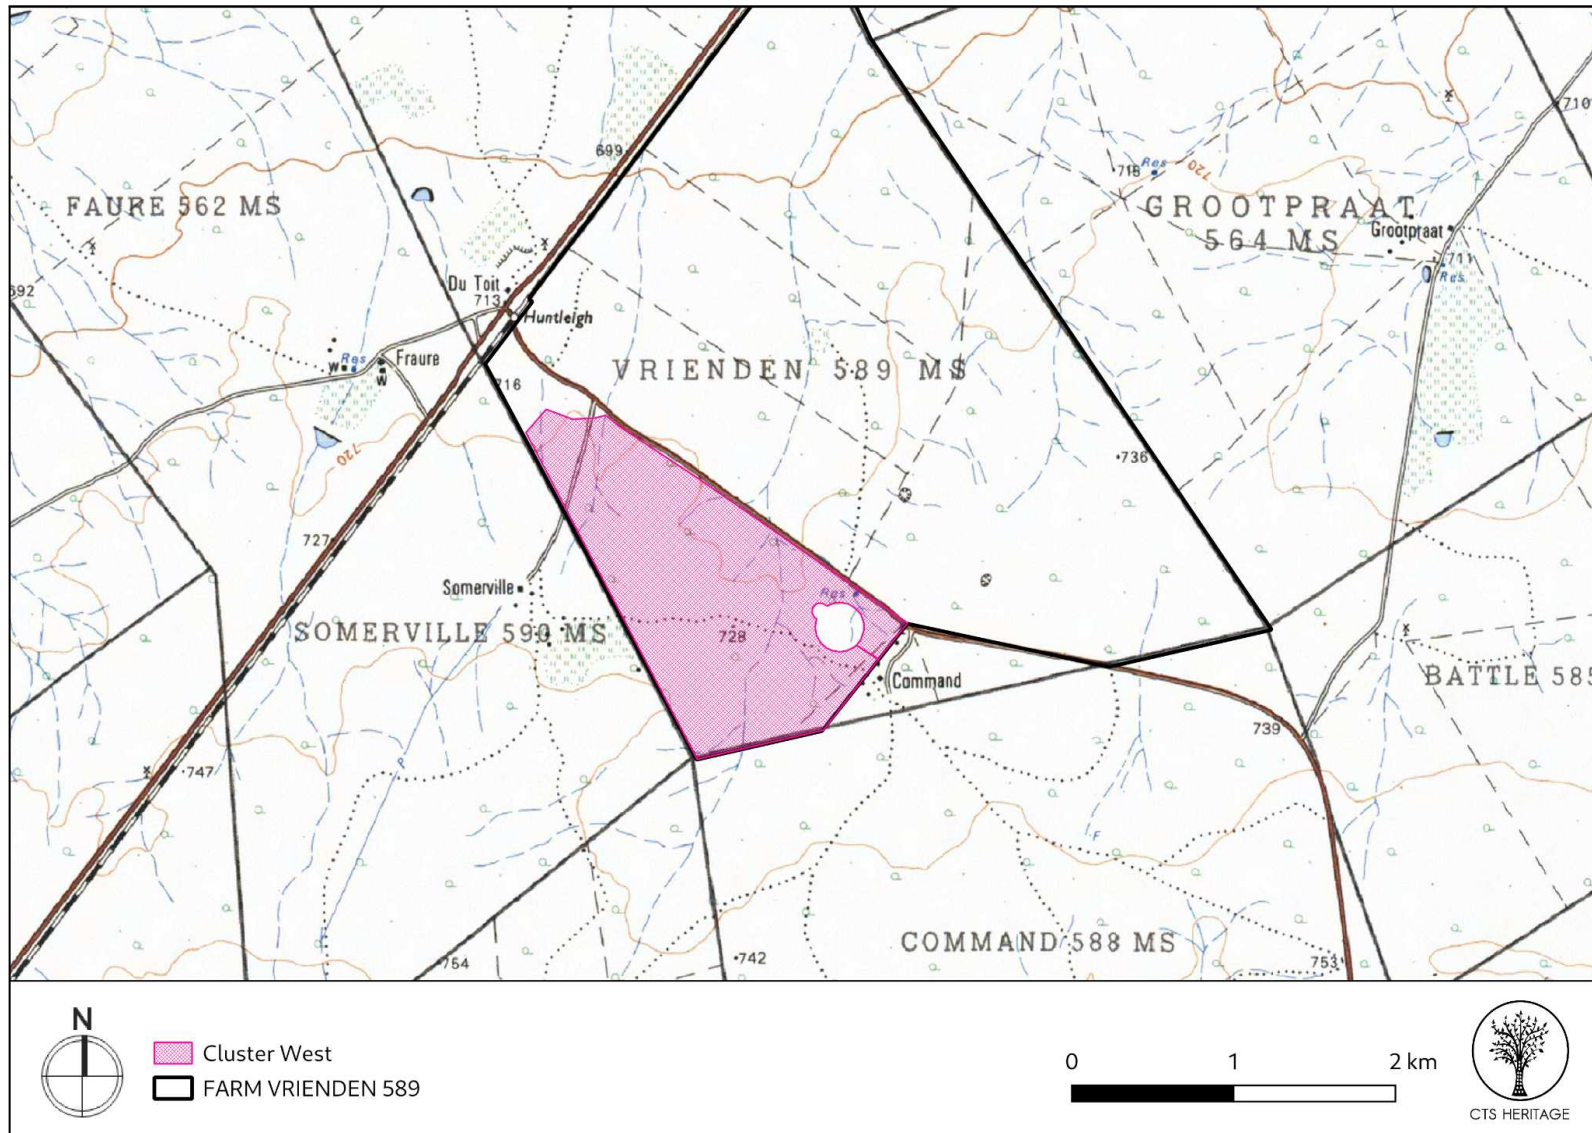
FAURE 562 MS
699
718 Res 720
GROOTPRAAT 564 MS
Grootpraat
711 Res
710
692
Du Toit 713
Huntleigh
Res Fraure W W
VRIENDEN 589 MS
716
720
736
727
Somerville
SOMERVILLE 590 MS
Res
728
Command
BATTLE 585
739
747
754
742
COMMAND 588 MS
753
N
Cluster West
FARM VRIENDEN 589
0 1 2 km
CTS HERITAGE